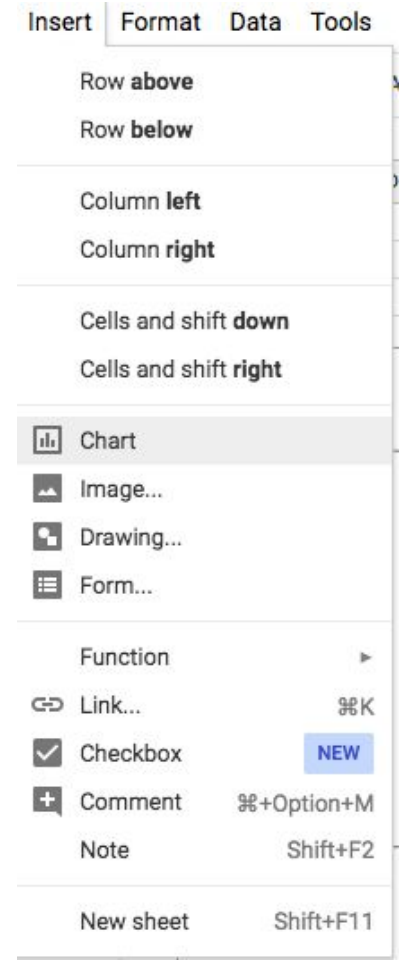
Insert Format Data Tools

Row above
Row below

Column left
Column right

Cells and shift down
Cells and shift right

Chart
Image...
Drawing...
Form...

Function
Link... ⌘K
Checkbox NEW
Comment ⌘+Option+M
Note Shift+F2

New sheet Shift+F11